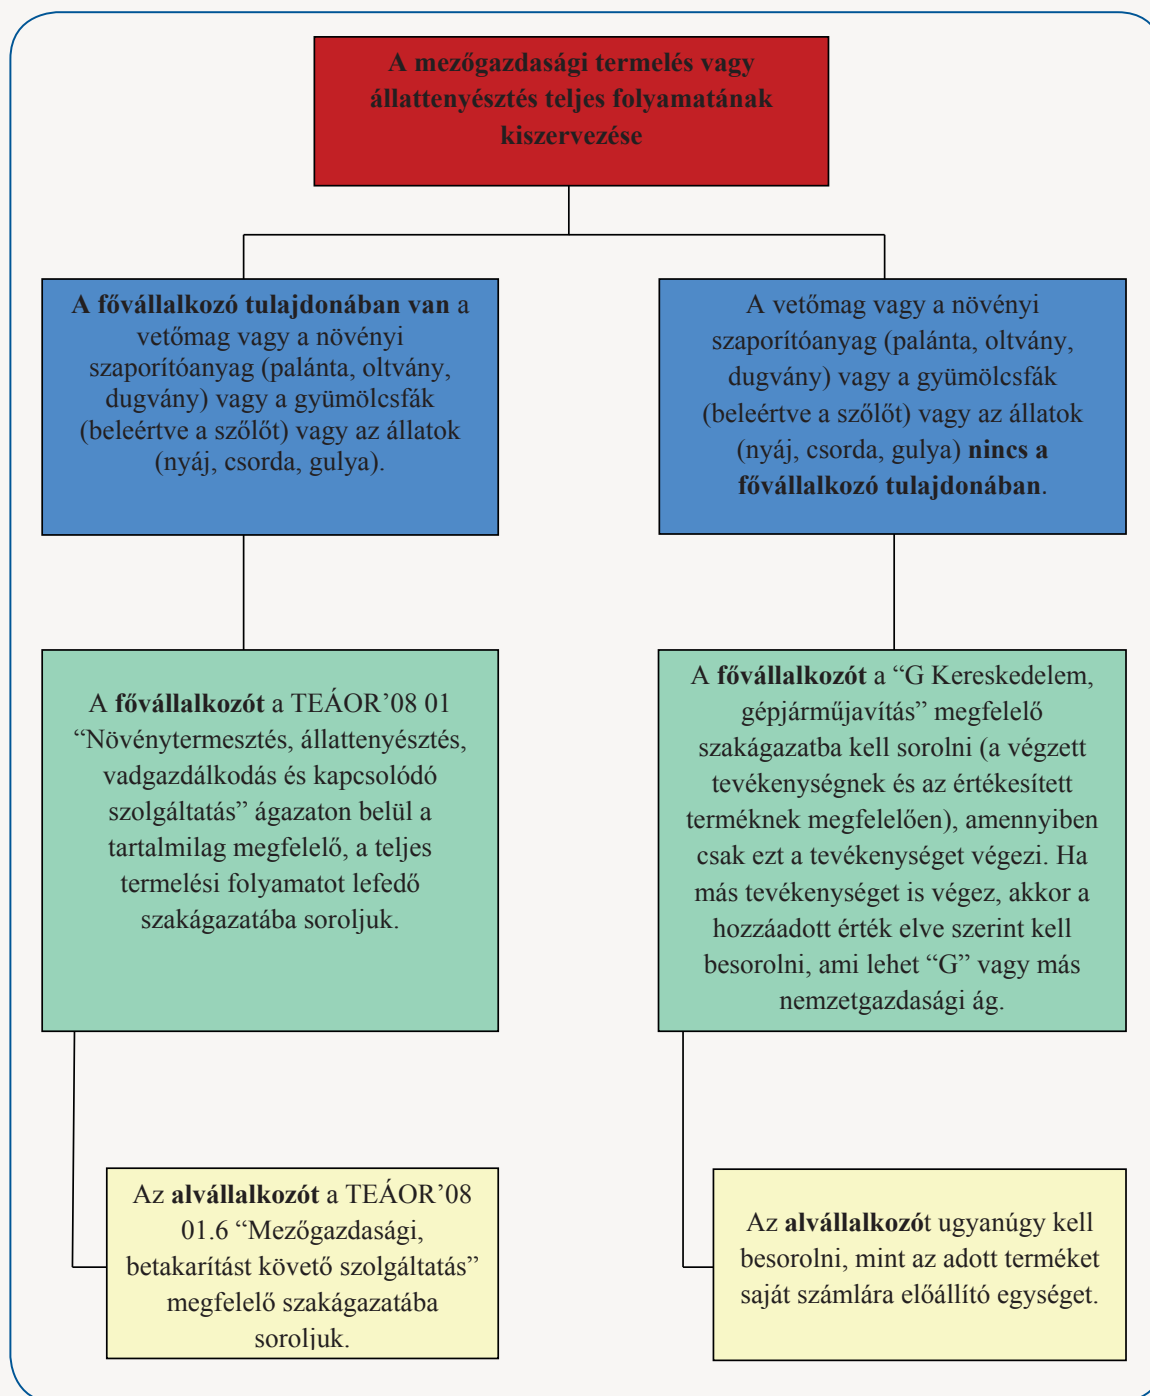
A mezőgazdasági termelés vagy állattenyésztés teljes folyamatának kiszervezése

A fővállalkozó tulajdonában van a vetőmag vagy a növényi szaporítóanyag (palánta, oltvány, dugvány) vagy a gyümölcsfák (beleértve a szőlőt) vagy az állatok (nyáj, csorda, gulya).

A vetőmag vagy a növényi szaporítóanyag (palánta, oltvány, dugvány) vagy a gyümölcsfák (beleértve a szőlőt) vagy az állatok (nyáj, csorda, gulya) nincs a fővállalkozó tulajdonában.

A fővállalkozót a TEÁOR'08 01 "Növénytermesztés, állattenyésztés, vadgazdálkodás és kapcsolódó szolgáltatás" ágazaton belül a tartalmilag megfelelő, a teljes termelési folyamatot lefedő szakágazatába soroljuk.

A fővállalkozót a "G Kereskedelem, gépjárműjavítás" megfelelő szakágazatba kell sorolni (a végzett tevékenységnek és az értékesített terméknek megfelelően), amennyiben csak ezt a tevékenységet végezi. Ha más tevékenységet is végez, akkor a hozzáadott érték elve szerint kell besorolni, ami lehet "G" vagy más nemzetgazdasági ág.

Az alvállalkozót a TEÁOR'08 01.6 "Mezőgazdasági, betakarítást követő szolgáltatás" megfelelő szakágazatába soroljuk.

Az alvállalkozót ugyanúgy kell besorolni, mint az adott terméket saját számlára előállító egységet.